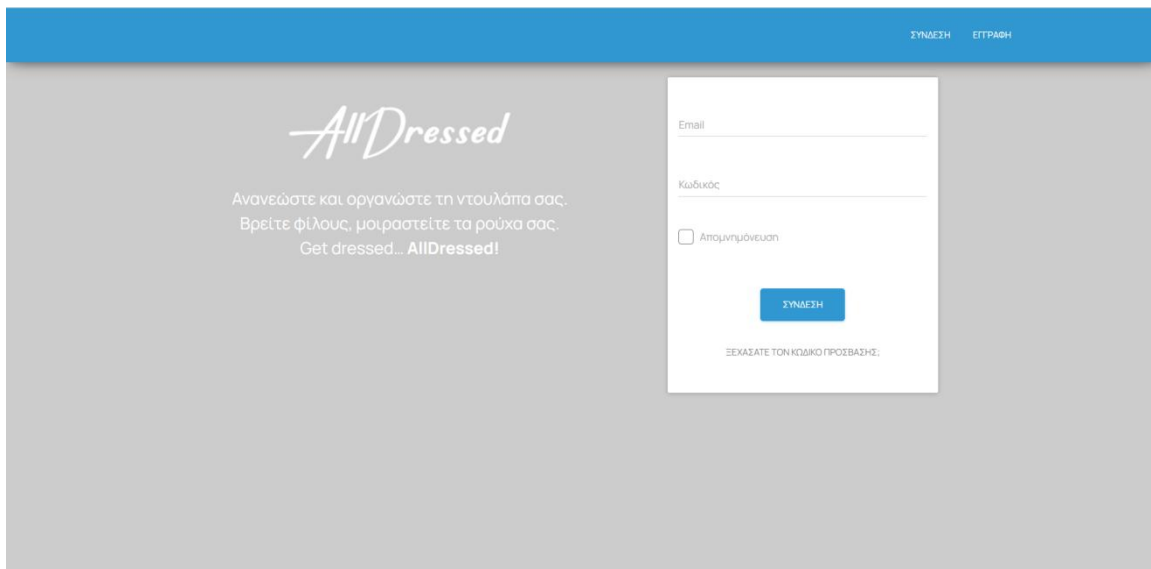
ΣΥΝΔΕΣΗ ΕΓΓΡΑΦΗ

AllDressed

Ανανεώστε και οργανώστε τη ντουλάπα σας.
Βρείτε φίλους, μοιραστείτε τα ρούχα σας.
Get dressed... **AllDressed!**

Email

Κωδικός

Απομνημόνευση

ΣΥΝΔΕΣΗ

ΞΕΧΑΣΑΤΕ ΤΟΝ ΚΩΔΙΚΟ ΠΡΟΣΒΑΣΗΣ;